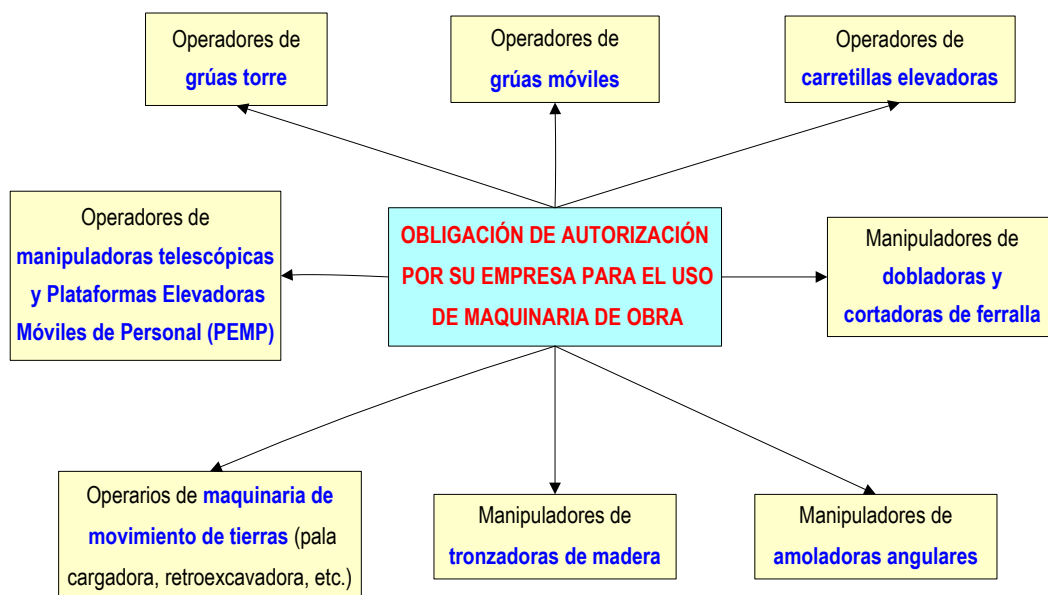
Operadores de grúas torre

Operadores de grúas móviles

Operadores de carretillas elevadoras

Operadores de manipuladoras telescópicas y Plataformas Elevadoras Móviles de Personal (PEMP)

OBLIGACIÓN DE AUTORIZACIÓN POR SU EMPRESA PARA EL USO DE MAQUINARIA DE OBRA

Manipuladores de dobladoras y cortadoras de ferralla

Operarios de maquinaria de movimiento de tierras (pala cargadora, retroexcavadora, etc.)

Manipuladores de tronzadoras de madera

Manipuladores de amoladoras angulares